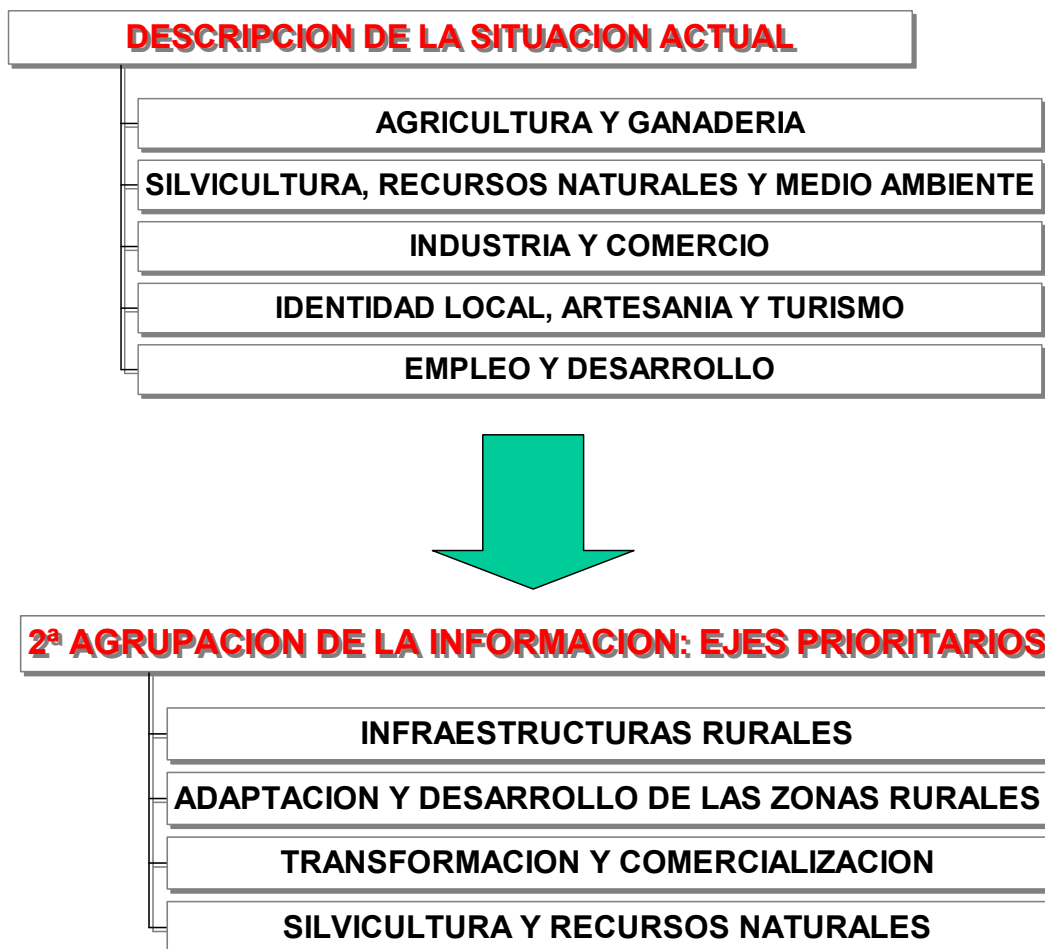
DESCRIPCION DE LA SITUACION ACTUAL

AGRICULTURA Y GANADERIA

SILVICULTURA, RECURSOS NATURALES Y MEDIO AMBIENTE

INDUSTRIA Y COMERCIO

IDENTIDAD LOCAL, ARTESANIA Y TURISMO

EMPLEO Y DESARROLLO

2ª AGRUPACION DE LA INFORMACION: EJES PRIORITARIOS

INFRAESTRUCTURAS RURALES

ADAPTACION Y DESARROLLO DE LAS ZONAS RURALES

TRANSFORMACION Y COMERCIALIZACION

SILVICULTURA Y RECURSOS NATURALES